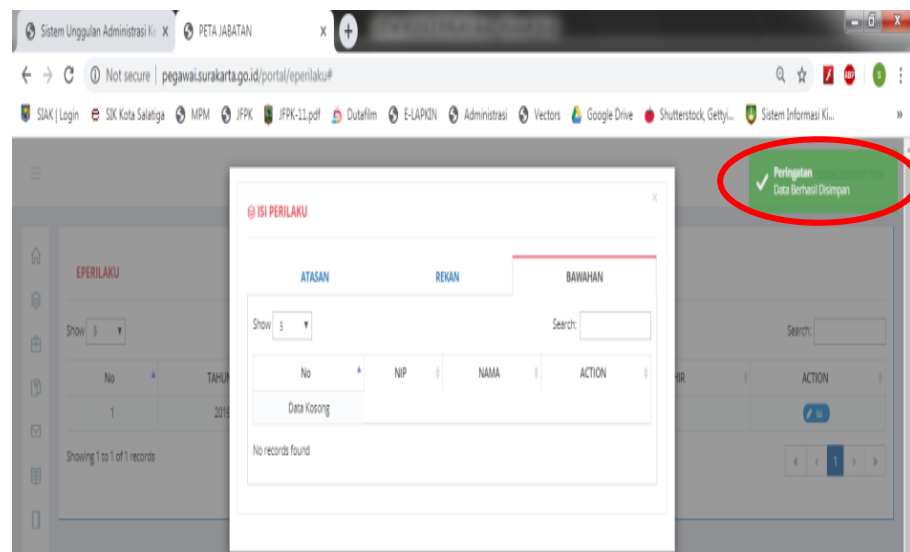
Sistem Unggulan Administrasi Ke X
PETA JABATAN X
Not secure | pegawai.surakarta.go.id/portal/eperilaku#
SIAK | Login  SIK Kota Salatiga  MPM  JFPK  JFPK-11.pdf  Dutafilm  E-LAPKIN  Administrasi  Vectors  Google Drive  Shutterstock, Getty...  Sistem Informasi Ki...

Peringatan
Data Berhasil Disimpan

EPERILAKU
Show 5
No | TAHUN
1 | 2019
Showing 1 to 1 of 1 records
Search:
ACTION

ISI PERILAKU
ATASAN REKAN BAWAHAN
Show 5
Search:

| No | NIP | NAMA | ACTION |
|---|---|---|---|
| Data Kosong | | | |

No records found